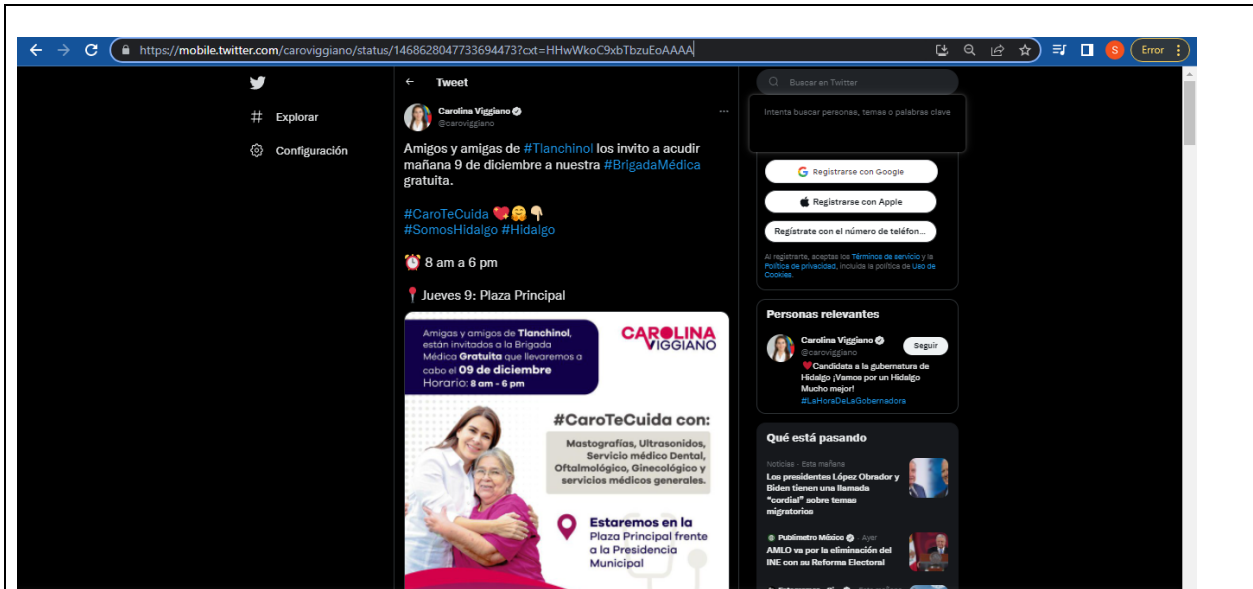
https://mobile.twitter.com/caroviggiano/status/1468628047733694473?cxt=HHwWkoC9xbTbzuEoAAAA

Error

Explorar

Configuración

Tweet

Carolina Viggiano
@caroviggiano

Amigos y amigas de #Tlanchinol los invito a acudir mañana 9 de diciembre a nuestra #BrigadaMédica gratuita.

#CaroTeCuida 💖🤗👇
#SomosHidalgo #Hidalgo

⏰ 8 am a 6 pm

📍 Jueves 9: Plaza Principal

Amigas y amigos de Tlanchinol, están invitados a la Brigada Médica Gratuita que llevaremos a cabo el 09 de diciembre Horario: 8 am - 6 pm

CAROLINA VIGGIANO

#CaroTeCuida con:

Mastografías, Ultrasonidos, Servicio médico Dental, Oftalmológico, Ginecológico y servicios médicos generales.

Estaremos en la Plaza Principal frente a la Presidencia Municipal

Buscar en Twitter

Intenta buscar personas, temas o palabras clave

Registrarse con Google

Registrarse con Apple

Regístrate con el número de teléfon...

Al registrarte, aceptas los Términos de servicio y la Política de privacidad, incluida la política de Uso de Cookies.

Personas relevantes

Carolina Viggiano
@caroviggiano
Seguir
❤️Candidata a la gubernatura de Hidalgo ¡Vamos por un Hidalgo Mucho mejor!
#LaHoraDeLaGobernadora

Qué está pasando

Noticias · Esta mañana
Los presidentes López Obrador y Biden tienen una llamada "cordial" sobre temas migratorios

Publimetro México · Ayer
AMLO va por la eliminación del INE con su Reforma Electoral